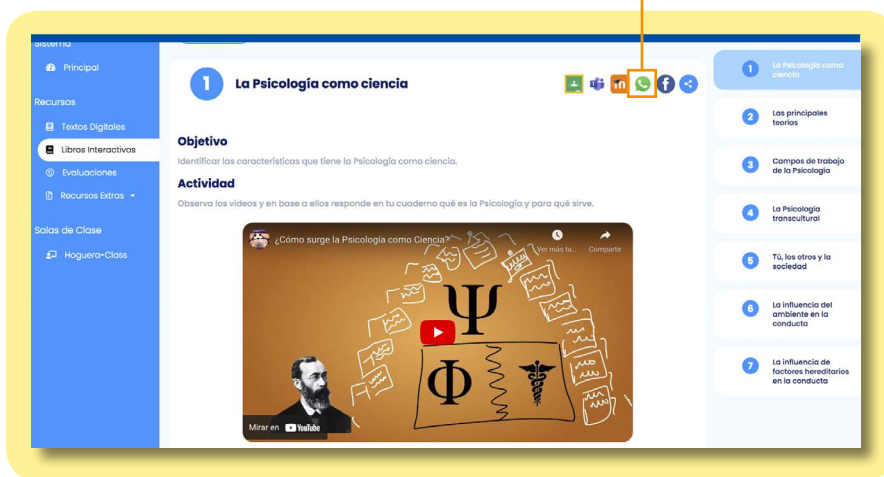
Sistema

Principal

Recursos

Textos Digitales

Libros Interactivos

Evaluaciones

Recursos Extras

Salas de Clase

Hoguera-Class

1

La Psicología como ciencia

Objetivo

Identificar las características que tiene la Psicología como ciencia.

Actividad

Observa los videos y en base a ellos responde en tu cuaderno qué es la Psicología y para qué sirve.

¿Cómo surge la Psicología como Ciencia?

Ver más ta...

Compartir

$\Psi$

$\Phi$

Mirar en YouTube

1 La Psicología como ciencia

2 Las principales teorías

3 Campos de trabajo de la Psicología

4 La Psicología transcultural

5 Tú, los otros y la sociedad

6 La influencia del ambiente en la conducta

7 La influencia de factores hereditarios en la conducta